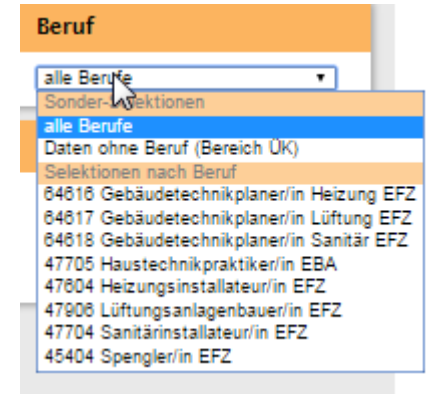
Beruf

alle Berufe

Sonder-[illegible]ektionen
alle Berufe
Daten ohne Beruf (Bereich ÜK)
Selektionen nach Beruf
64616 Gebäudetechnikplaner/in Heizung EFZ
64617 Gebäudetechnikplaner/in Lüftung EFZ
64618 Gebäudetechnikplaner/in Sanitär EFZ
47705 Haustechnikpraktiker/in EBA
47604 Heizungsinstallateur/in EFZ
47906 Lüftungsanlagenbauer/in EFZ
47704 Sanitärinstallateur/in EFZ
45404 Spengler/in EFZ